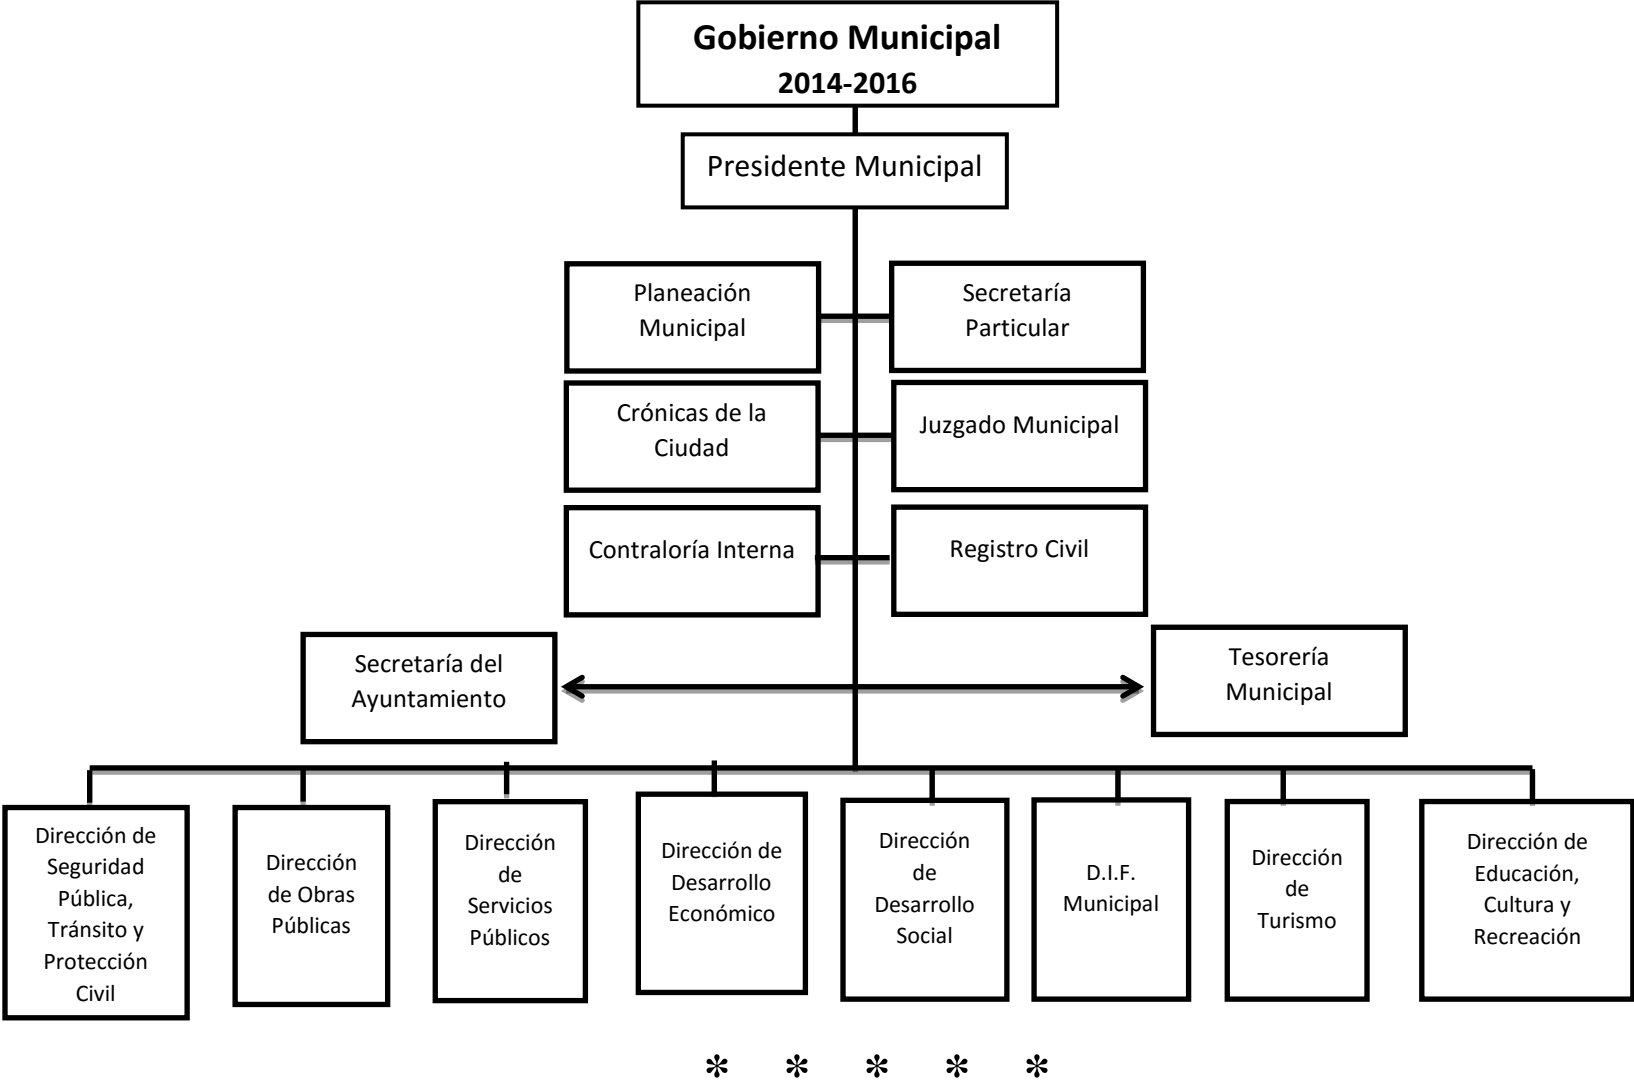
**Gobierno Municipal**
**2014-2016**

Presidente Municipal

Planeación Municipal

Secretaría Particular

Crónicas de la Ciudad

Juzgado Municipal

Contraloría Interna

Registro Civil

Secretaría del Ayuntamiento

Tesorería Municipal

Dirección de Seguridad Pública, Tránsito y Protección Civil

Dirección de Obras Públicas

Dirección de Servicios Públicos

Dirección de Desarrollo Económico

Dirección de Desarrollo Social

D.I.F. Municipal

Dirección de Turismo

Dirección de Educación, Cultura y Recreación

* * * * *